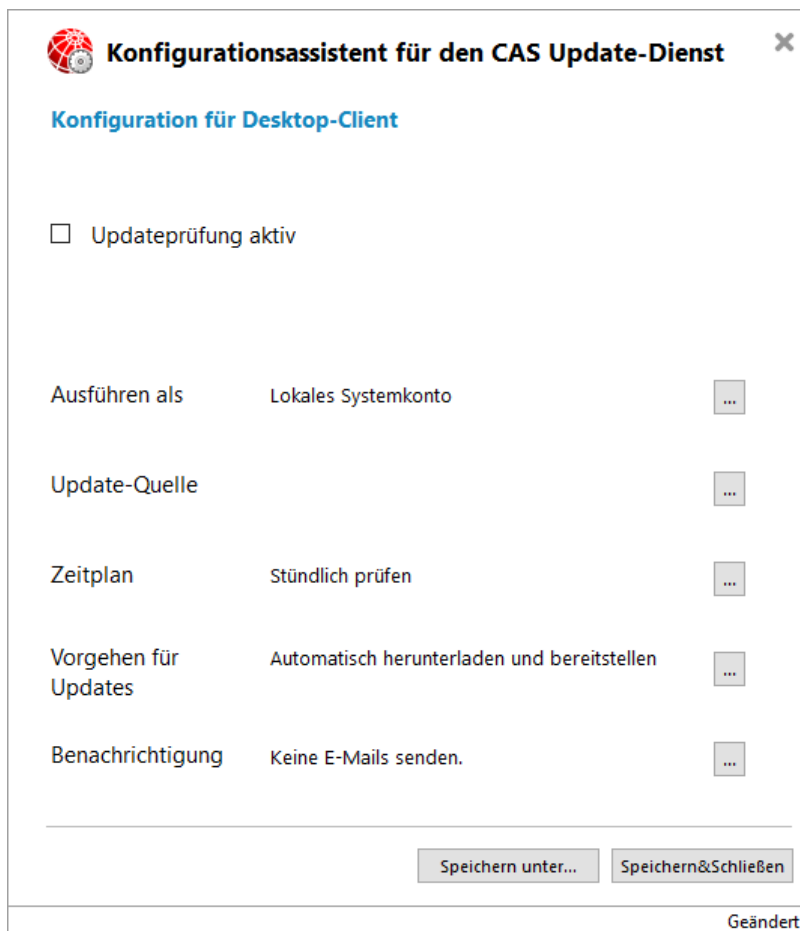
Konfigurationsassistent für den CAS Update-Dienst

Konfiguration für Desktop-Client

Updateprüfung aktiv

Ausführen als
Lokales Systemkonto
...

Update-Quelle
...

Zeitplan
Stündlich prüfen
...

Vorgehen für Updates
Automatisch herunterladen und bereitstellen
...

Benachrichtigung
Keine E-Mails senden.
...

Speichern unter...
Speichern&Schließen

Geändert